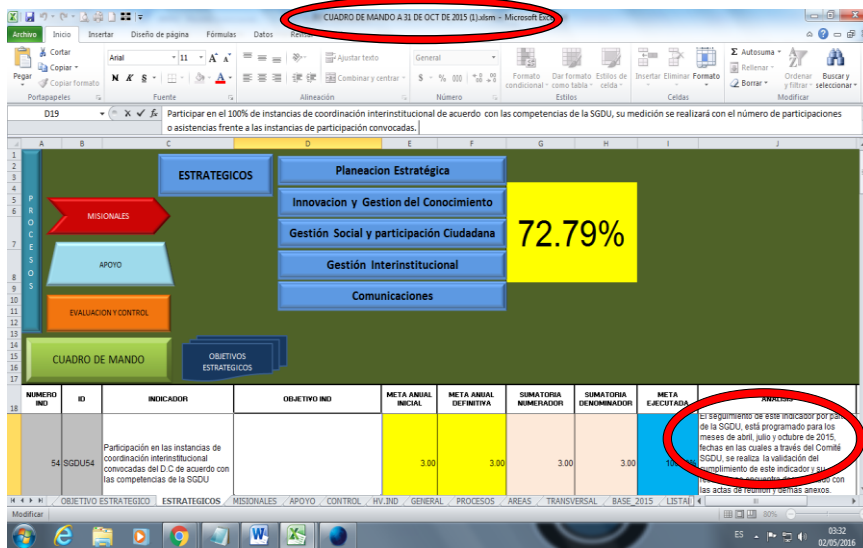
CUADRO DE MANDO A 31 DE OCT DE 2015 (1).xlsm - Microsoft Excel

Archivo Inicio Insertar Diseño de página Fórmulas Datos Revisar

Cortar Copiar Copiar formato Pegar Portapapeles
Arial 11 A A N K S Fuente
Ajustar texto Combinar y centrar Alineación
General $ % 000 Número
Formato condicional Dar formato como tabla Estilos de celda Estilos
Insertar Eliminar Formato Celdas
Autosuma Rellenar Borrar Ordenar y filtrar Buscar y seleccionar Modificar

D19 fx Participar en el 100% de instancias de coordinación interinstitucional de acuerdo con las competencias de la SGDU, su medición se realizará con el número de participaciones o asistencias frente a las instancias de participación convocadas.

PROCESOS

ESTRATEGICOS

MISIONALES

APOYO

EVALUACION Y CONTROL

CUADRO DE MANDO

OBJETIVOS ESTRATEGICOS

Planeacion Estratégica

Innovacion y Gestion del Conocimiento

Gestión Social y participación Ciudadana

Gestión Interinstitucional

Comunicaciones

72.79%

| NUMERO IND | ID | INDICADOR | OBJETIVO IND | META ANUAL INICIAL | META ANUAL DEFINITIVA | SUMATORIA NUMERADOR | SUMATORIA DENOMINADOR | META EJECUTADA | ANALISIS |
|---|---|---|---|---|---|---|---|---|---|
| 54 | SGDU54 | Participación en las instancias de coordinación interinstitucional convocadas del D.C de acuerdo con las competencias de la SGDU | | 3.00 | 3.00 | 3.00 | 3.00 | 100 | El seguimiento de este indicador por parte de la SGDU, está programado para los meses de abril, julio y octubre de 2015, fechas en las cuales a través del Comité SGDU, se realiza la validación del cumplimiento de este indicador y su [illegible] encuentra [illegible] con las actas de reunión y demás anexos. |

OBJETIVO ESTRATEGICO ESTRATEGICOS MISIONALES APOYO CONTROL HV.IND GENERAL PROCESOS AREAS TRANSVERSAL BASE_2015 LISTA

Modificar

80%

ES 03:32 02/05/2016